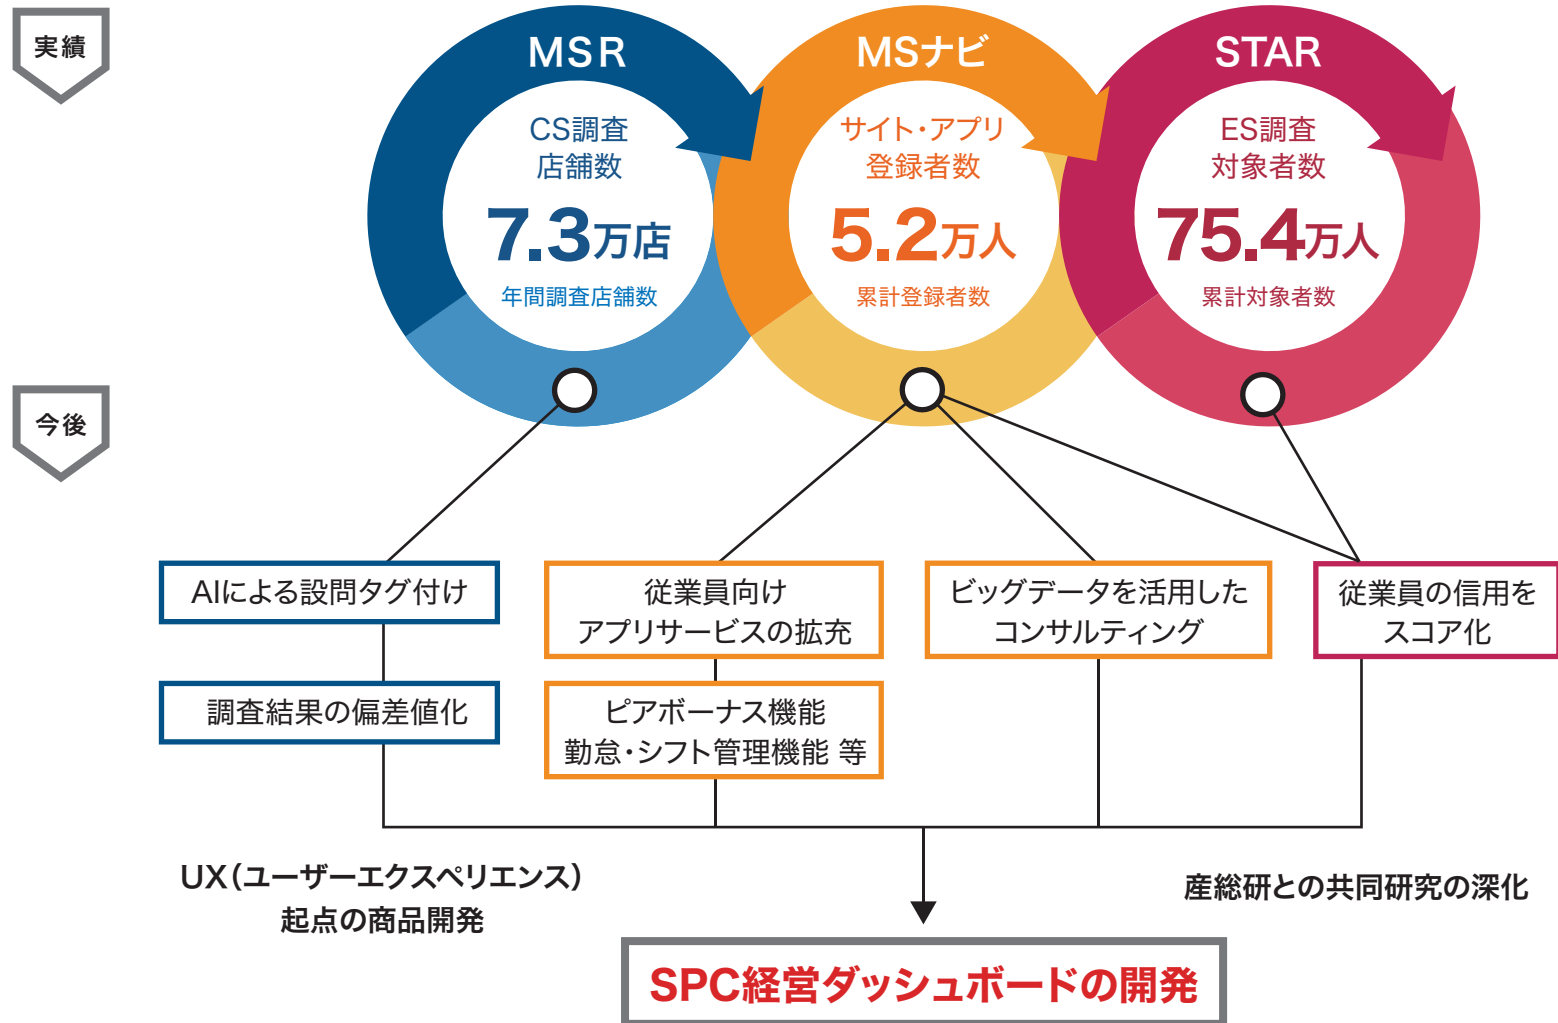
実績

MSR
CS調査
店舗数
7.3万店
年間調査店舗数

MSナビ
サイト・アプリ
登録者数
5.2万人
累計登録者数

STAR
ES調査
対象者数
75.4万人
累計対象者数

今後

AIによる設問タグ付け

調査結果の偏差値化

従業員向け
アプリサービスの拡充

ピアボーナス機能
勤怠・シフト管理機能 等

ビッグデータを活用した
コンサルティング

従業員の信用を
スコア化

UX（ユーザーエクスペリエンス）
起点の商品開発

産総研との共同研究の深化

SPC経営ダッシュボードの開発